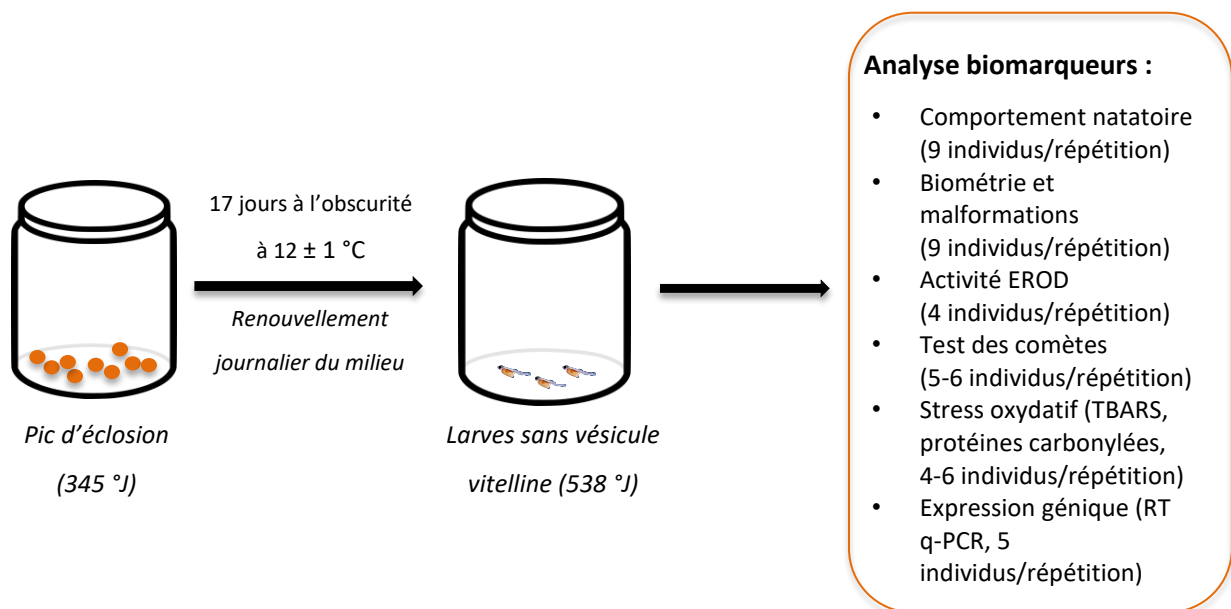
17 jours à l’obscurité

à 12 ± 1 °C

*Renouvellement journalier du milieu*

*Pic d’éclosion*

*(345 °J)*

*Larves sans vésicule vitelline (538 °J)*

**Analyse biomarqueurs :**

- Comportement natatoire (9 individus/répétition)
- Biométrie et malformations (9 individus/répétition)
- Activité EROD (4 individus/répétition)
- Test des comètes (5-6 individus/répétition)
- Stress oxydatif (TBARS, protéines carbonylées, 4-6 individus/répétition)
- Expression génique (RT q-PCR, 5 individus/répétition)